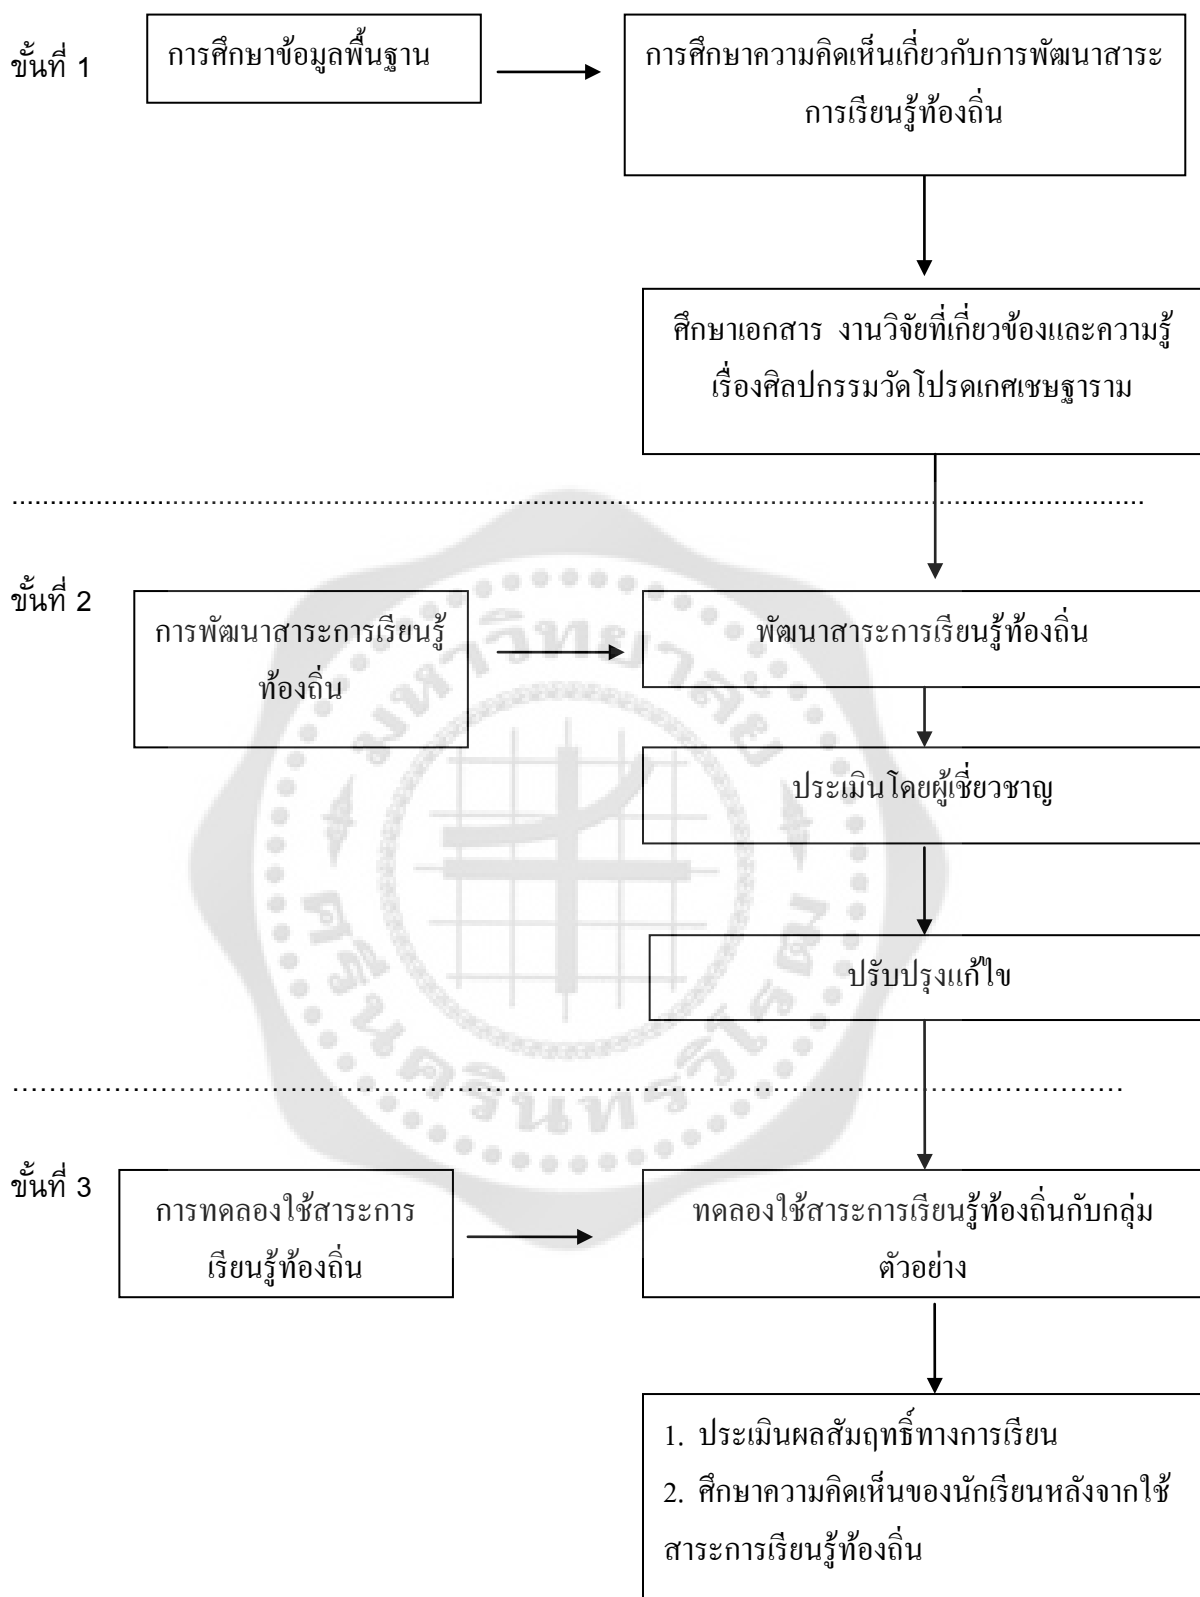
ขั้นที่ 1

การศึกษาข้อมูลพื้นฐาน

การศึกษาความคิดเห็นเกี่ยวกับการพัฒนาสาระการเรียนรู้ท้องถิ่น

ศึกษาเอกสาร งานวิจัยที่เกี่ยวข้องและความรู้เรื่องศิลปกรรมวัดโปรดเกศเชษฐาราม

ขั้นที่ 2

การพัฒนาสาระการเรียนรู้ท้องถิ่น

พัฒนาสาระการเรียนรู้ท้องถิ่น

ประเมินโดยผู้เชี่ยวชาญ

ปรับปรุงแก้ไข

ขั้นที่ 3

การทดลองใช้สาระการเรียนรู้ท้องถิ่น

ทดลองใช้สาระการเรียนรู้ท้องถิ่นกับกลุ่มตัวอย่าง

1. ประเมินผลสัมฤทธิ์ทางการเรียน
2. ศึกษาความคิดเห็นของนักเรียนหลังจากใช้สาระการเรียนรู้ท้องถิ่น